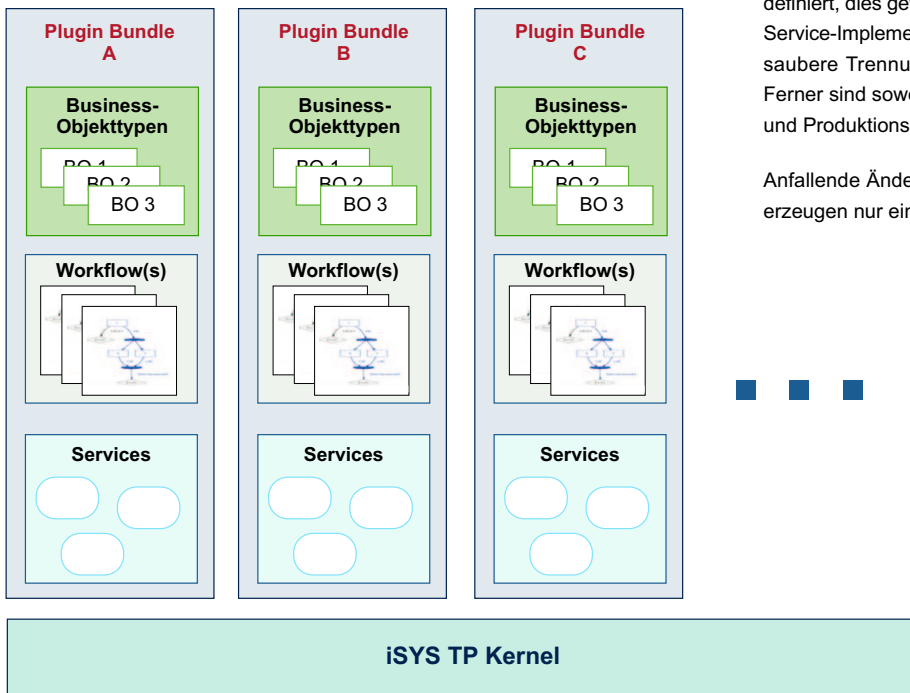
Plugin Bundle A

Business-Objekttypen

BO 1
BO 2
BO 3

Workflow(s)

Services

Plugin Bundle B

Business-Objekttypen

BO 1
BO 2
BO 3

Workflow(s)

Services

Plugin Bundle C

Business-Objekttypen

BO 1
BO 2
BO 3

Workflow(s)

Services

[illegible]definiert, dies ge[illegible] Service-Impleme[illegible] saubere Trennu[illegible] Ferner sind sowe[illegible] und Produktions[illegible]

Anfallende Ände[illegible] erzeugen nur ein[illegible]

iSYS TP Kernel